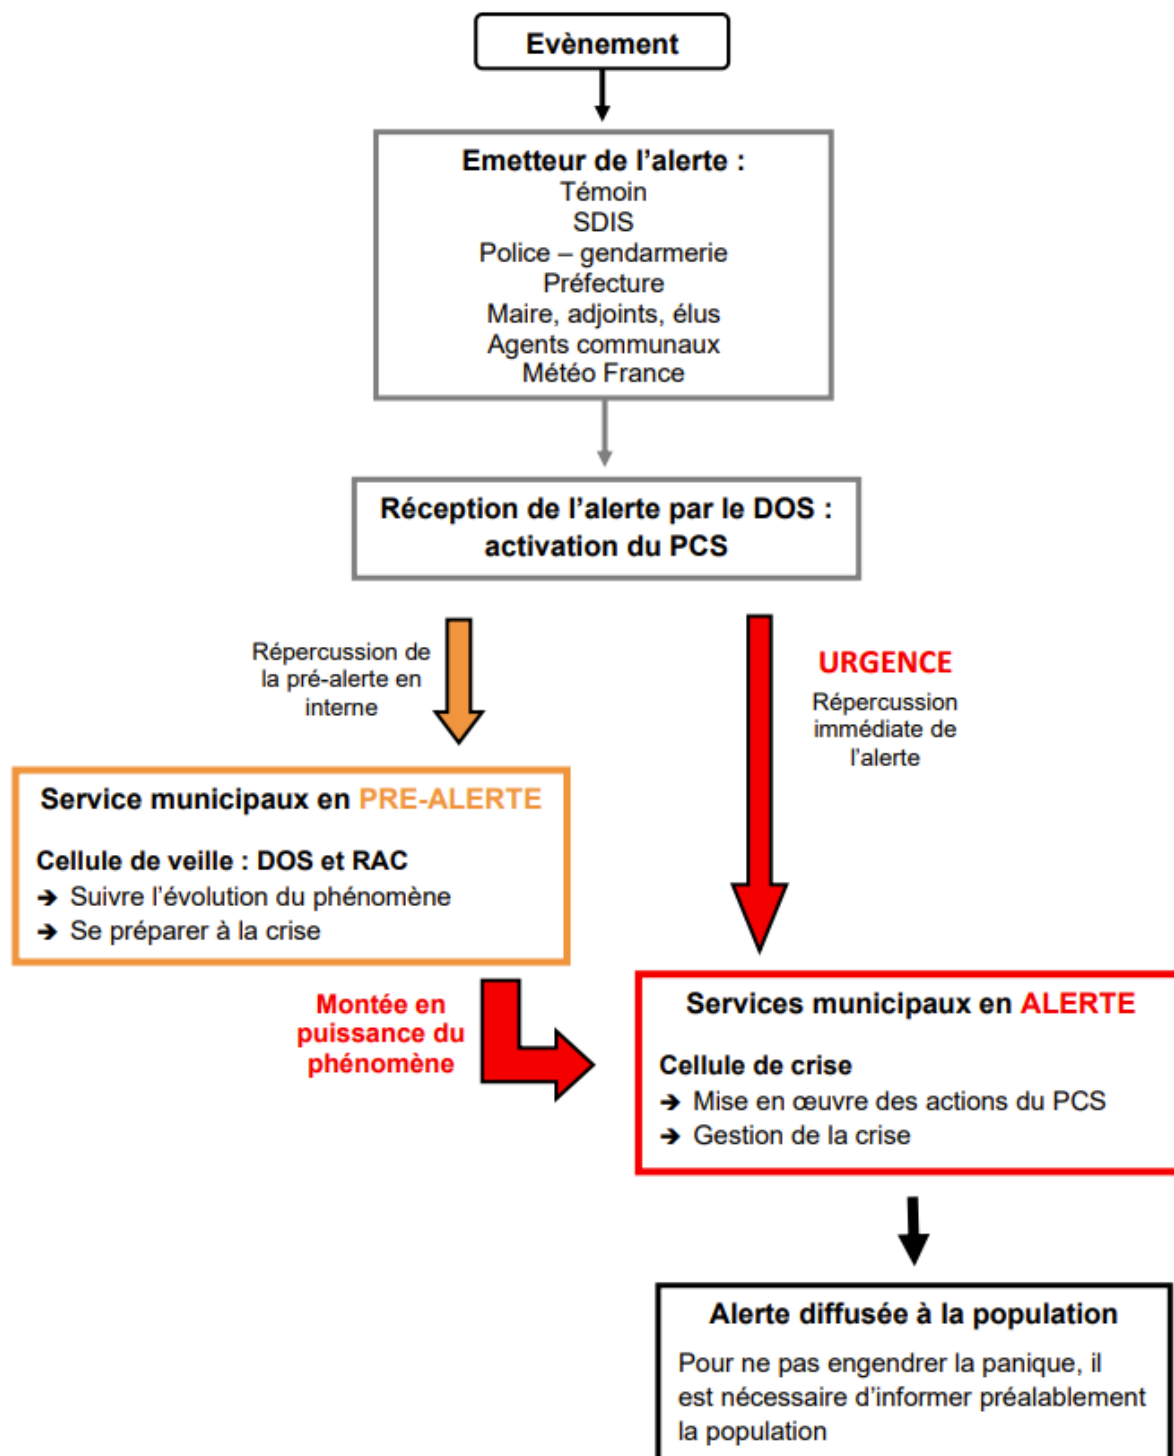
Evènement

Emetteur de l'alerte :
Témoin
SDIS
Police – gendarmerie
Préfecture
Maire, adjoints, élus
Agents communaux
Météo France

Réception de l'alerte par le DOS : activation du PCS

Répercussion de la pré-alerte en interne

URGENCE

Répercussion immédiate de l'alerte

Service municipaux en PRE-ALERTE

Cellule de veille : DOS et RAC
➔ Suivre l'évolution du phénomène
➔ Se préparer à la crise

Montée en puissance du phénomène

Services municipaux en ALERTE

Cellule de crise
➔ Mise en œuvre des actions du PCS
➔ Gestion de la crise

Alerte diffusée à la population

Pour ne pas engendrer la panique, il est nécessaire d'informer préalablement la population